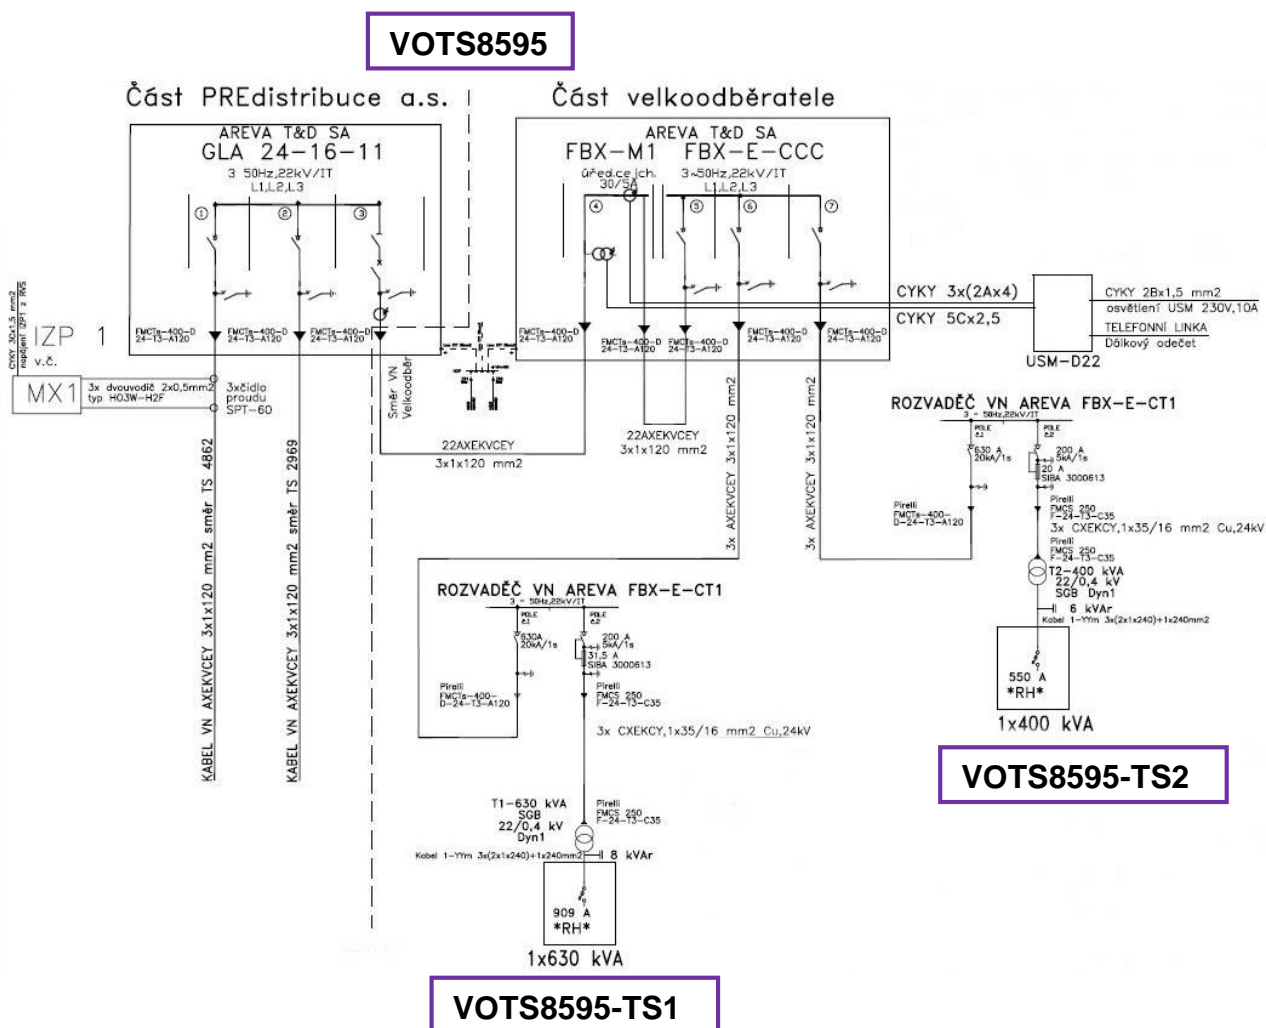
VOTS8595

Část PREdistribuce a.s.

Část velkoodběratele

AREVA T&D SA
GLA 24-16-11
3 50Hz,22kV/IT
L1,L2,L3

AREVA T&D SA
FBX-M1 FBX-E-CCC
úřed.ce jch. 30/5A
3~50Hz,22kV/IT
L1,L2,L3

① ② ③ ④ ⑤ ⑥ ⑦

FMCTs-400-D 24-T3-A120
FMCTs-400-D 24-T3-A120
FMCTs-400-D 24-T3-A120
FMCTs-400-D 24-T3-A120
FMCTs-400-D 24-T3-A120
FMCTs-400-D 24-T3-A120
FMCTs-400-D 24-T3-A120
FMCTs-400-D 24-T3-A120

CYKY 3x(2Ax4)
CYKY 5Cx2,5
CYKY 2Bx1,5 mm2
osvětlení USM 230V,10A
TELEFONNÍ LINKA
Dálkový odečet
USM-D22

CYKY 3Cx1,5 mm2 napájení IZP1 z RVS
IZP 1
v.č.
MX1
3x dvouvodič 2x0,5mm2 typ H03W-H2F
3xčidlo proudu SPT-60

Směr VN Velkoodběr

22AXEKVCEY 3x1x120 mm2
22AXEKVCEY 3x1x120 mm2
3x AXEKVCEY 3x1x120 mm2
3x AXEKVCEY 3x1x120 mm2

KABEL VN AXEKVCEY 3x1x120 mm2 směr TS 4862
KABEL VN AXEKVCEY 3x1x120 mm2 směr TS 2969

ROZVADĚČ VN AREVA FBX-E-CT1
3 ~ 50Hz,22kV/IT
POLE č1
POLE č2
630 A 20kA/1s
200 A 5kA/1s
20 A
SIBA 3000613
Pirelli FMCTs-400-D-24-T3-A120
Pirelli FMCS 250 F-24-T3-C35
3x CXEKCY,1x35/16 mm2 Cu,24kV
Pirelli FMCS 250 F-24-T3-C35
T2-400 kVA
22/0,4 kV
SGB Dyn1
6 kVAr
Kabel 1-YYm 3x(2x1x240)+1x240mm2
550 A
*RH*
1x400 kVA

VOTS8595-TS2

ROZVADĚČ VN AREVA FBX-E-CT1
3 ~ 50Hz,22kV/IT
POLE č1
POLE č2
630A 20kA/1s
200 A 5kA/1s
31,5 A
SIBA 3000613
Pirelli FMCTs-400-D-24-T3-A120
Pirelli FMCS 250 F-24-T3-C35
3x CXEKCY,1x35/16 mm2 Cu,24kV
T1-630 kVA
SGB
22/0,4 kV
Dyn1
Pirelli FMCS 250 F-24-T3-C35
Kabel 1-YYm 3x(2x1x240)+1x240mm2
8 kVAr
909 A
*RH*
1x630 kVA

VOTS8595-TS1